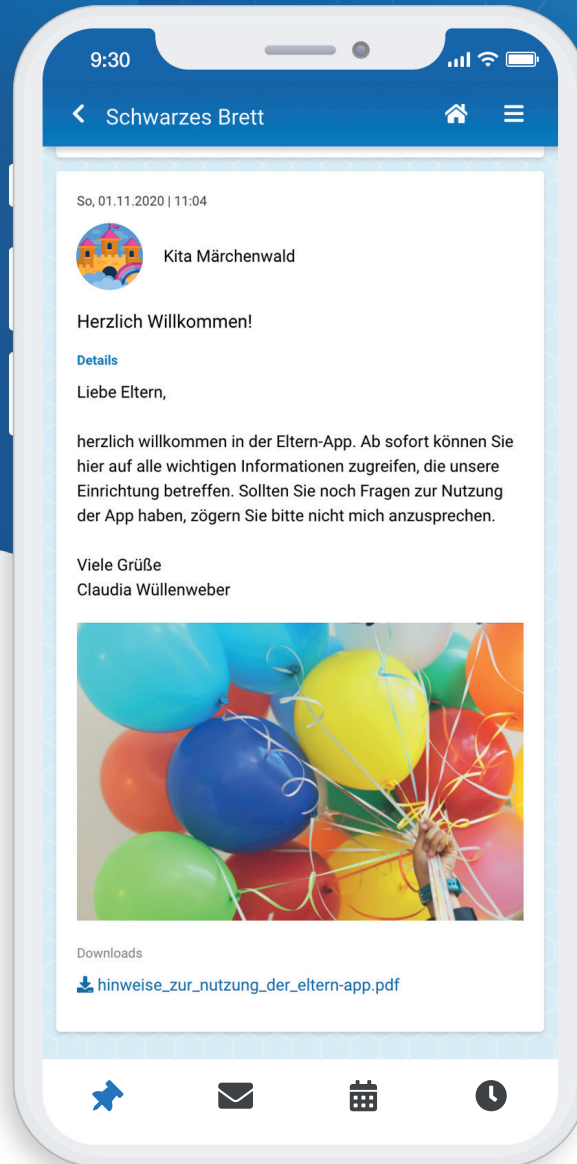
9:30

Schwarzes Brett

So, 01.11.2020 | 11:04

Kita Märchenwald

Herzlich Willkommen!

Details

Liebe Eltern,

herzlich willkommen in der Eltern-App. Ab sofort können Sie hier auf alle wichtigen Informationen zugreifen, die unsere Einrichtung betreffen. Sollten Sie noch Fragen zur Nutzung der App haben, zögern Sie bitte nicht mich anzusprechen.

Viele Grüße
Claudia Wüllenweber

Downloads

hinweise_zur_nutzung_der_eltern-app.pdf